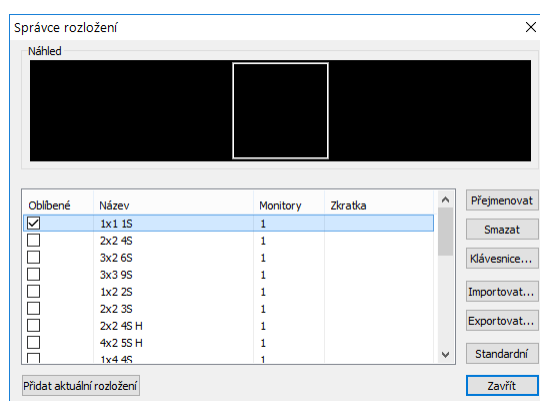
Správce rozložení

Náhled

| Oblíbené | Název | Monitory | Zkratka |
|---|---|---|---|
| ☑ | 1x1 1S | 1 | |
| ☐ | 2x2 4S | 1 | |
| ☐ | 3x2 6S | 1 | |
| ☐ | 3x3 9S | 1 | |
| ☐ | 1x2 2S | 1 | |
| ☐ | 2x2 3S | 1 | |
| ☐ | 2x2 4S H | 1 | |
| ☐ | 4x2 5S H | 1 | |
| ☐ | 1x4 4S | 1 | |

Přejmenovat
Smazat
Klávesnice...
Importovat...
Exportovat...
Standardní

Přidat aktuální rozložení

Zavřít